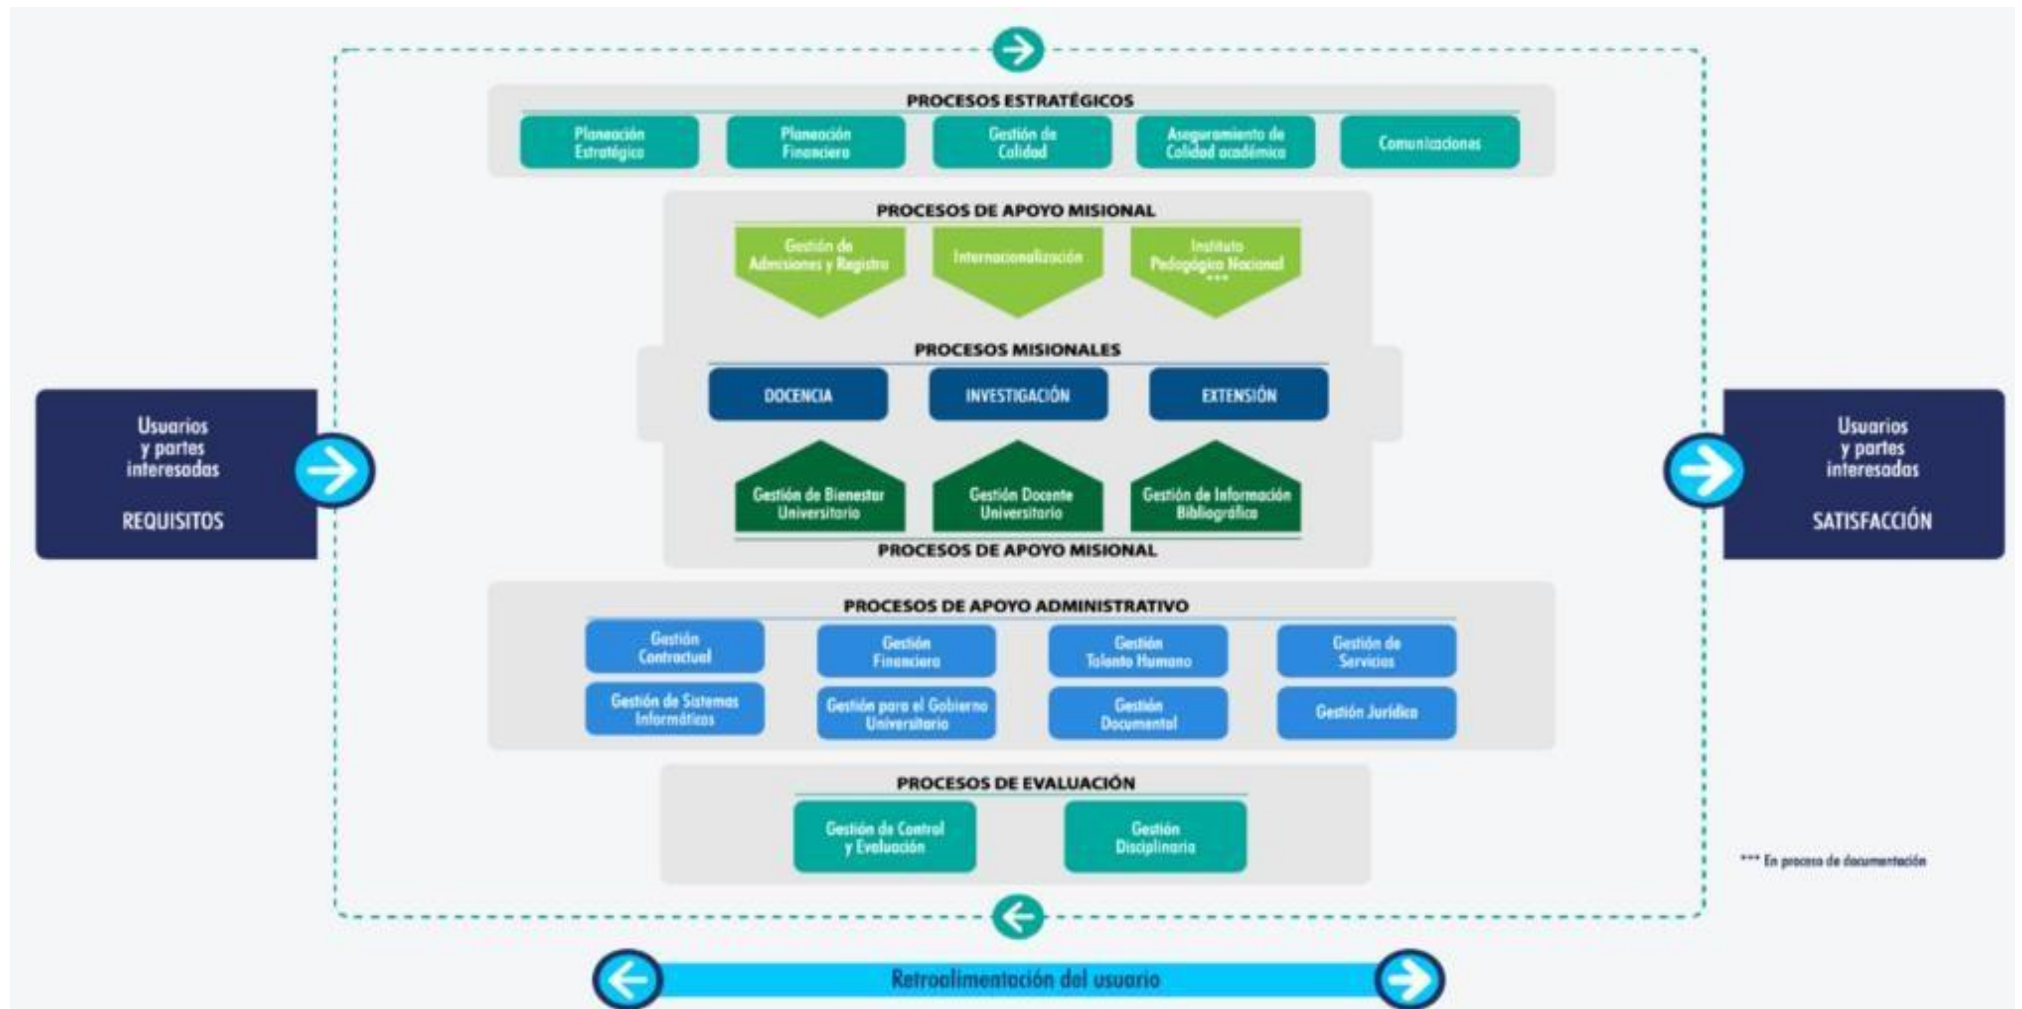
Usuarios y partes interesadas

REQUISITOS

PROCESOS ESTRATÉGICOS

Planeación Estratégica

Planeación Financiera

Gestión de Calidad

Aseguramiento de Calidad académica

Comunicaciones

PROCESOS DE APOYO MISIONAL

Gestión de Admisiones y Registro

Internacionalización

Instituto Pedagógico Nacional ***

PROCESOS MISIONALES

DOCENCIA

INVESTIGACIÓN

EXTENSIÓN

Gestión de Bienestar Universitario

Gestión Docente Universitario

Gestión de Información Bibliográfica

PROCESOS DE APOYO MISIONAL

PROCESOS DE APOYO ADMINISTRATIVO

Gestión Contractual

Gestión Financiera

Gestión Talento Humano

Gestión de Servicios

Gestión de Sistemas Informáticos

Gestión para el Gobierno Universitario

Gestión Documental

Gestión Jurídica

PROCESOS DE EVALUACIÓN

Gestión de Control y Evaluación

Gestión Disciplinaria

Usuarios y partes interesadas

SATISFACCIÓN

*** En proceso de documentación

Retroalimentación del usuario